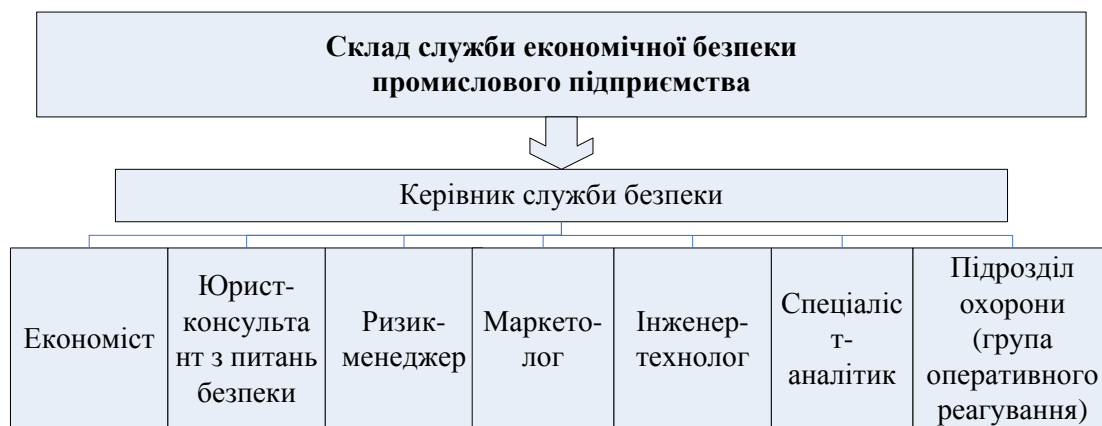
Склад служби економічної безпеки промислового підприємства

Керівник служби безпеки

Економіст

Юрист-консультант з питань безпеки

Ризик-менеджер

Маркетолог

Інженер-технолог

Спеціаліст-аналітик

Підрозділ охорони (група оперативного реагування)